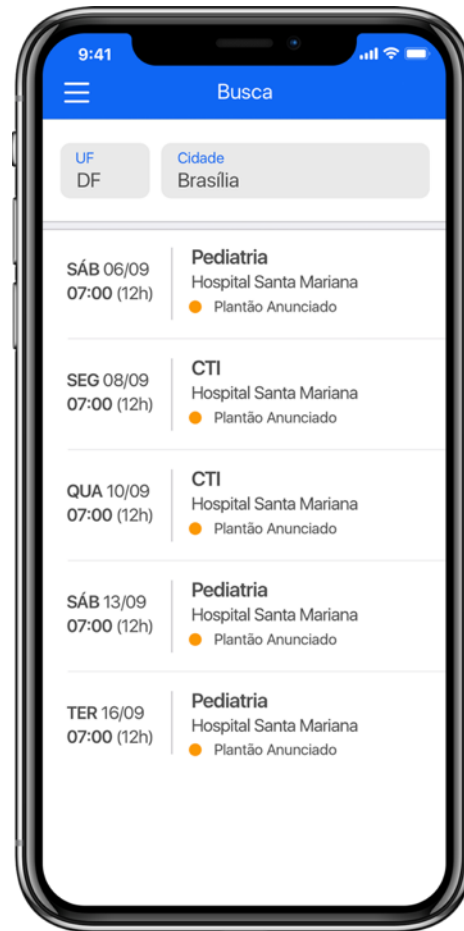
9:41

Busca

UF
DF

Cidade
Brasília

SÁB 06/09
07:00 (12h)

Pediatria
Hospital Santa Mariana
Plantão Anunciado

SEG 08/09
07:00 (12h)

CTI
Hospital Santa Mariana
Plantão Anunciado

QUA 10/09
07:00 (12h)

CTI
Hospital Santa Mariana
Plantão Anunciado

SÁB 13/09
07:00 (12h)

Pediatria
Hospital Santa Mariana
Plantão Anunciado

TER 16/09
07:00 (12h)

Pediatria
Hospital Santa Mariana
Plantão Anunciado